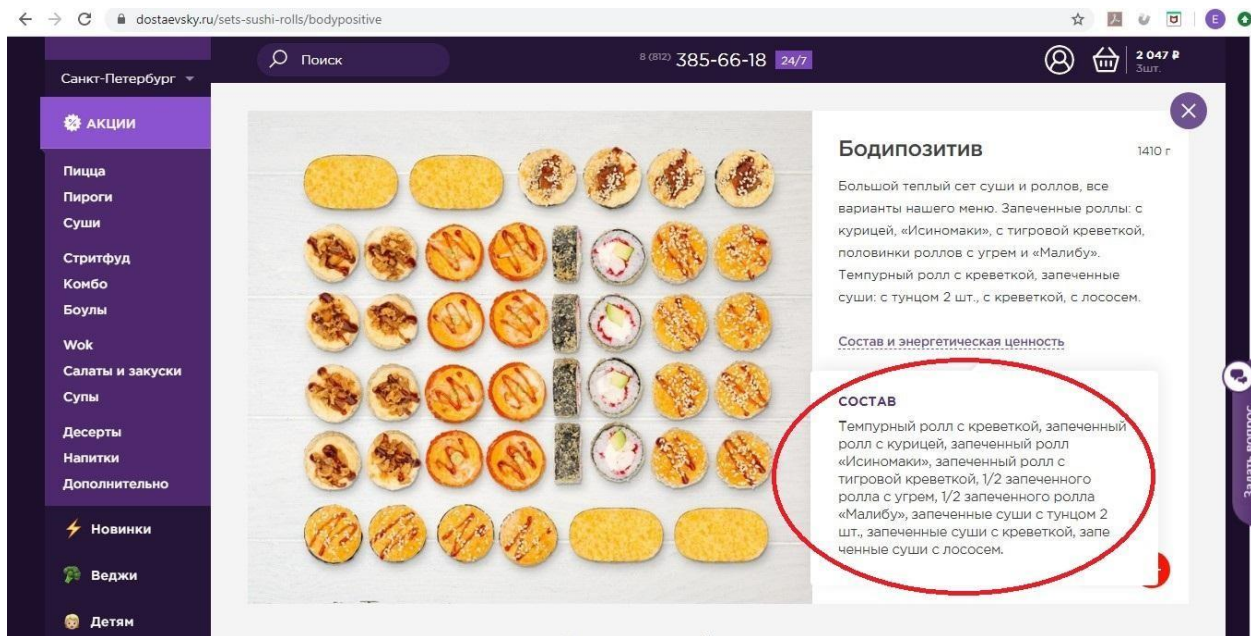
dostaevsky.ru/sets-sushi-rolls/bodypositive

Санкт-Петербург

Поиск

8 (812) 385-66-18 24/7

2 047 ₽
3шт.

АКЦИИ

Пицца
Пироги
Суши
Стритфуд
Комбо
Боулы
Wok
Салаты и закуски
Супы
Десерты
Напитки
Дополнительно

Новинки
Веджи
Детям

Бодипозитив

1410 г

Большой теплый сет суши и роллов, все варианты нашего меню. Запеченные роллы: с курицей, «Исиномаки», с тигровой креветкой, половинки роллов с угрем и «Малибу». Темпурный ролл с креветкой, запеченные суши: с тунцом 2 шт., с креветкой, с лососем.

Состав и энергетическая ценность

СОСТАВ

Темпурный ролл с креветкой, запеченный ролл с курицей, запеченный ролл «Исиномаки», запеченный ролл с тигровой креветкой, 1/2 запеченного ролла с угрем, 1/2 запеченного ролла «Малибу», запеченные суши с тунцом 2 шт., запеченные суши с креветкой, запеченные суши с лососем.

Задать вопрос